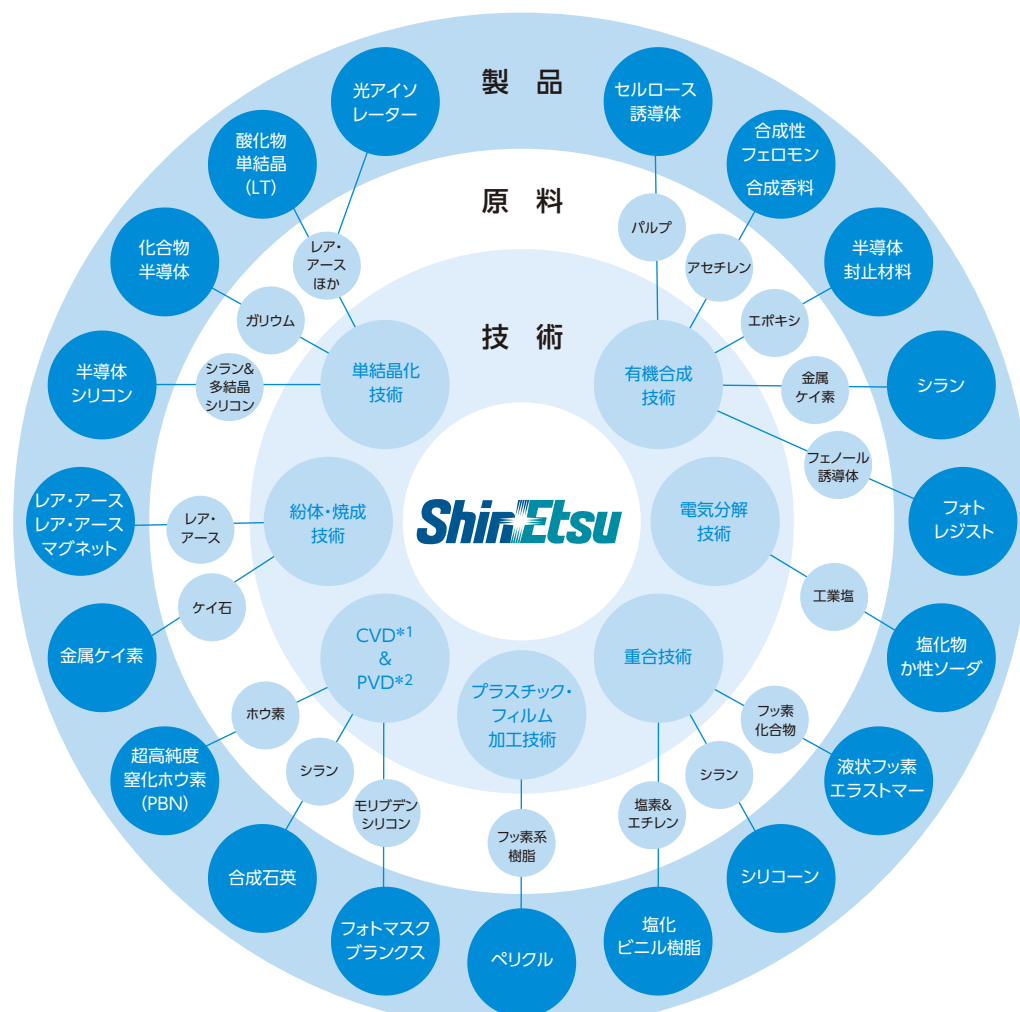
製　品

原　料

技　術

ShinEtsu

光アイソレーター

酸化物単結晶（LT）

化合物半導体

半導体シリコン

レア・アースレア・アースマグネット

金属ケイ素

超高純度窒化ホウ素（PBN）

合成石英

フォトマスクブランクス

ペリクル

塩化ビニル樹脂

シリコーン

液状フッ素エラストマー

塩化物か性ソーダ

フォトレジスト

シラン

半導体封止材料

合成性フェロモン
合成香料

セルロース誘導体

レア・アースほか

ガリウム

シラン&多結晶シリコン

レア・アース

ケイ石

ホウ素

シラン

モリブデンシリコン

フッ素系樹脂

塩素&エチレン

シラン

フッ素化合物

工業塩

フェノール誘導体

金属ケイ素

エポキシ

アセチレン

パルプ

単結晶化技術

紛体・焼成技術

CVD*1 & PVD*2

プラスチック・フィルム加工技術

重合技術

電気分解技術

有機合成技術